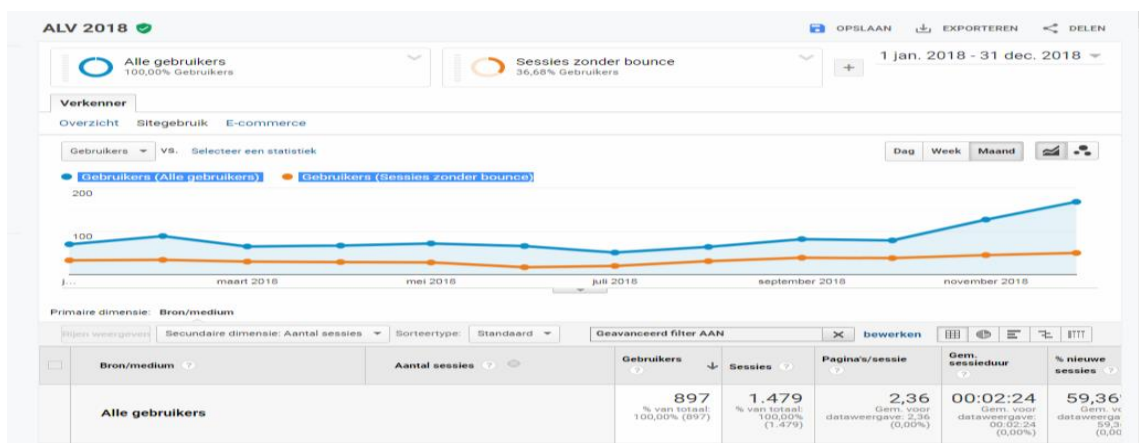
ALV 2018

OPSLAAN EXPORTEREN DELEN

Alle gebruikers
100,00% Gebruikers

Sessies zonder bounce
36,68% Gebruikers

1 jan. 2018 - 31 dec. 2018

Verkenner

Overzicht Sitegebruik E-commerce

Gebruikers vs. Selecteer een statistiek

Dag Week Maand

Gebruikers (Alle gebruikers) Gebruikers (Sessies zonder bounce)

200

100

j... maart 2018 mei 2018 juli 2018 september 2018 november 2018

Primaire dimensie: Bron/medium

Rijen weergeven Secundaire dimensie: Aantal sessies Sorteertype: Standaard Geavanceerd filter AAN bewerken

| | Bron/medium | Aantal sessies | Gebruikers | Sessies | Pagina's/sessie | Gem. sessieduur | % nieuwe sessies |
|---|---|---|---|---|---|---|---|
| | Alle gebruikers | | 897 % van totaal: 100,00% (897) | 1.479 % van totaal: 100,00% (1.479) | 2,36 Gem. voor dataweergave: 2,36 (0,00%) | 00:02:24 Gem. voor dataweergave: 00:02:24 (0,00%) | 59,36 Gem. v dataweerga 59,3 (0,00 |